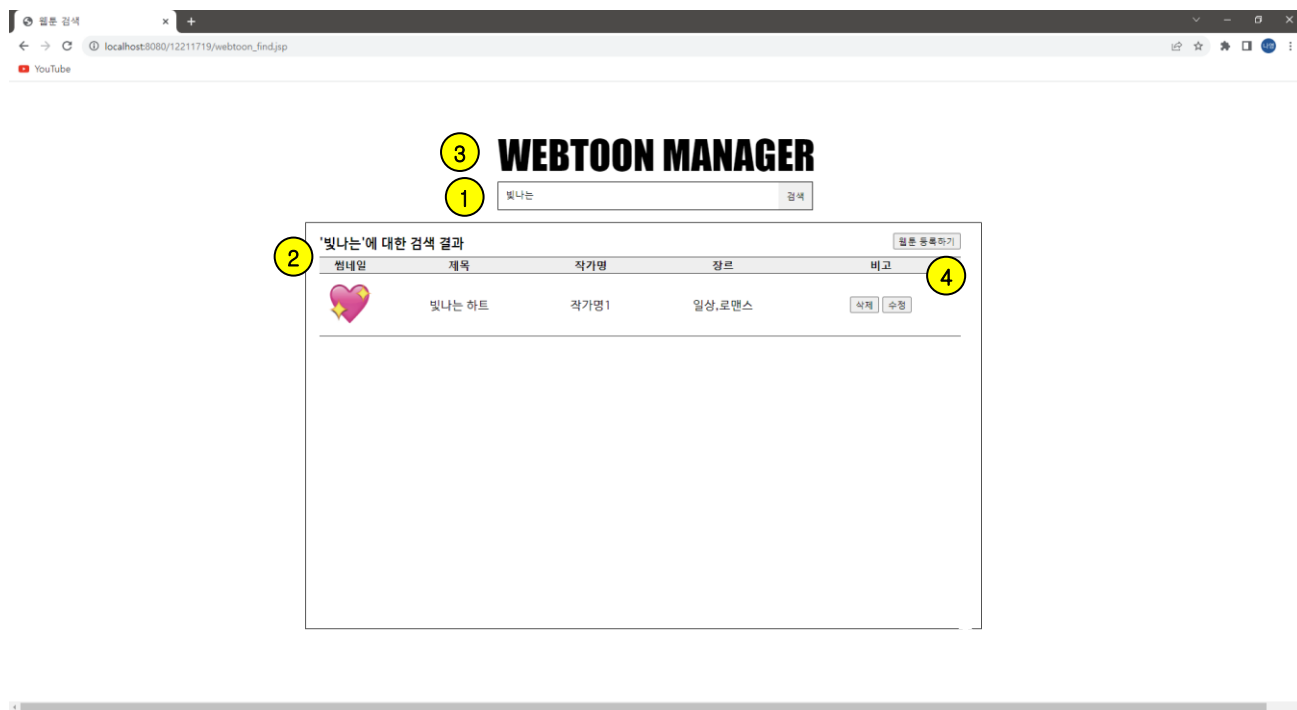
웹툰 검색 ×
+
localhost:8080/12211719/webtoon_find.jsp
YouTube

3
WEBTOON MANAGER
1
빛나는
검색

'빛나는'에 대한 검색 결과
웹툰 등록하기
2

| 썸네일 | 제목 | 작가명 | 장르 | 비고 |
|---|---|---|---|---|
| 💖 | 빛나는 하트 | 작가명1 | 일상,로맨스 | 삭제 수정 |

4